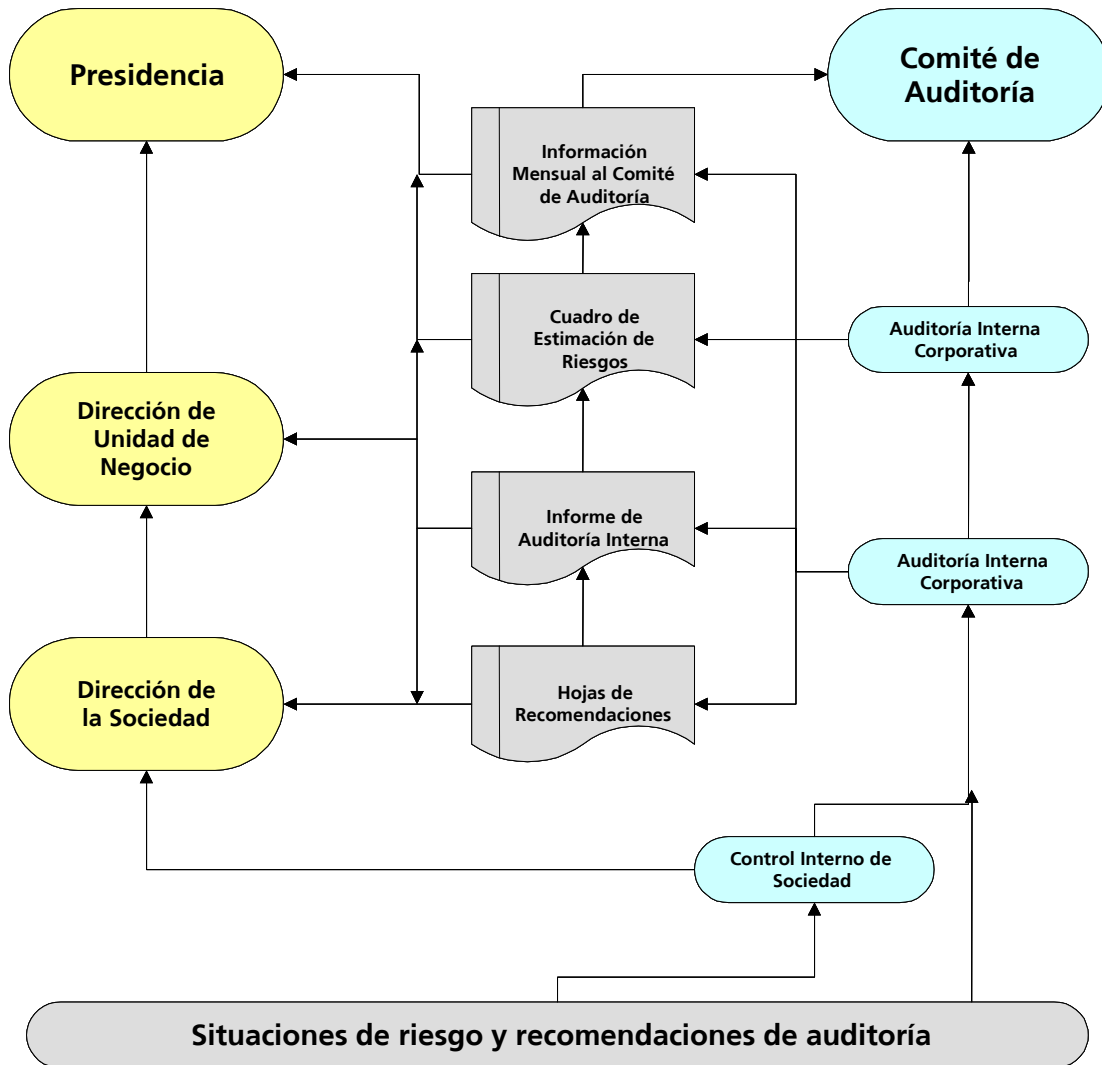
Presidencia

Comité de Auditoría

Información Mensual al Comité de Auditoría

Cuadro de Estimación de Riesgos

Auditoría Interna Corporativa

Dirección de Unidad de Negocio

Informe de Auditoría Interna

Auditoría Interna Corporativa

Dirección de la Sociedad

Hojas de Recomendaciones

Control Interno de Sociedad

Situaciones de riesgo y recomendaciones de auditoría